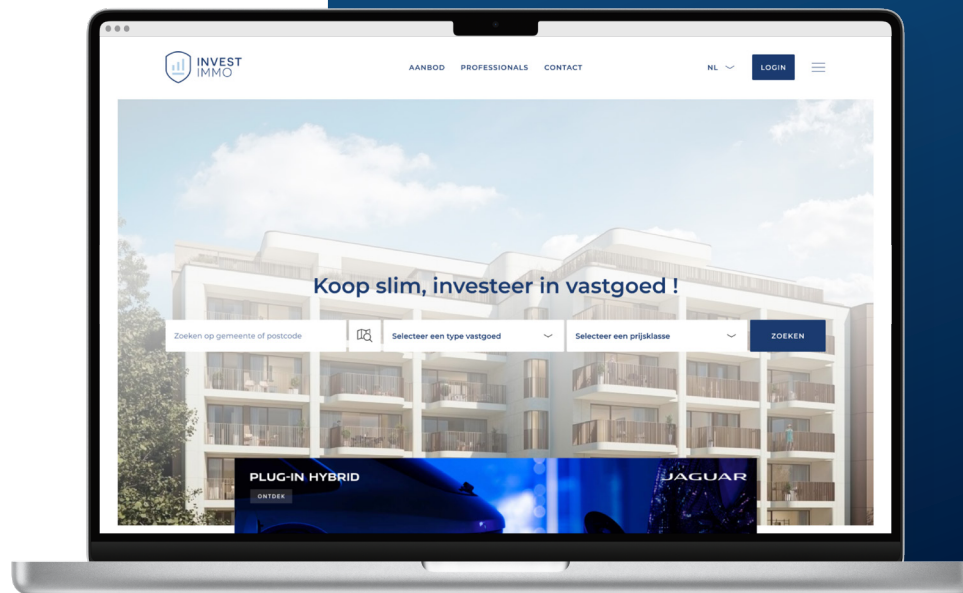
INVEST IMMO

AANBOD PROFESSIONALS CONTACT

NL

LOGIN

Koop slim, investeer in vastgoed !

Zoeken op gemeente of postcode

Selecteer een type vastgoed

Selecteer een prijsklasse

ZOEKEN

PLUG-IN HYBRID

ONTDEK

JAGUAR